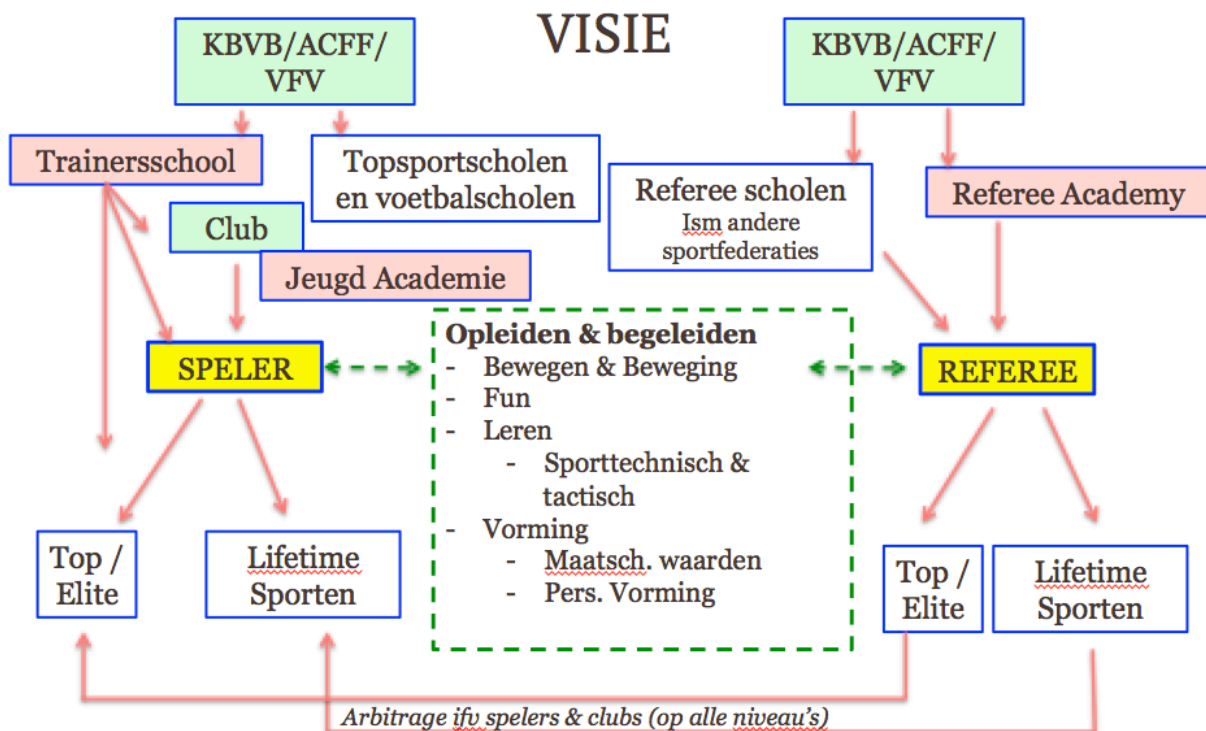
VISIE

KBVB/ACFF/ VFV

KBVB/ACFF/ VFV

Trainersschool

Topsportscholen en voetbalscholen

Referee scholen
Ism andere sportfederaties

Referee Academy

Club

Jeugd Academie

SPELER

Opleiden & begeleiden
- Bewegen & Beweging
- Fun
- Leren
  - Sporttechnisch & tactisch
- Vorming
  - Maatsch. waarden
  - Pers. Vorming

REFEREE

Top / Elite

Lifetime Sporten

Top / Elite

Lifetime Sporten

Arbitrage ifv spelers & clubs (op alle niveau's)